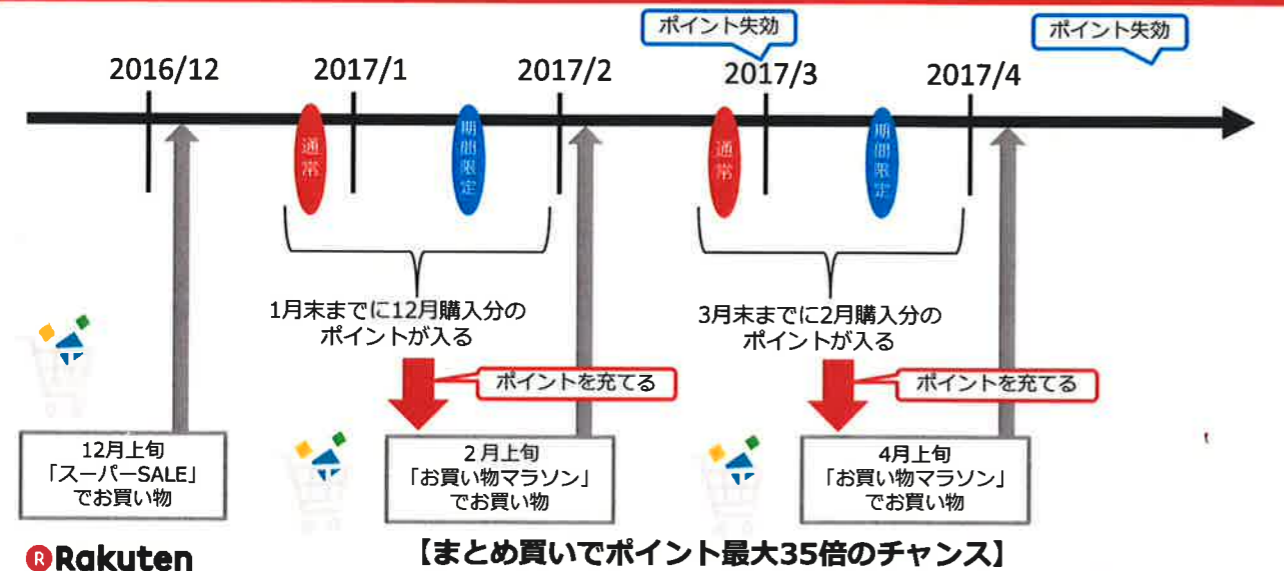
ポイント失効

ポイント失効

2016/12

2017/1

2017/2

2017/3

2017/4

通常

期間限定

通常

期間限定

1月末までに12月購入分のポイントが入る

3月末までに2月購入分のポイントが入る

ポイントを充てる

ポイントを充てる

12月上旬
「スーパーSALE」
でお買い物

2月上旬
「お買い物マラソン」
でお買い物

4月上旬
「お買い物マラソン」
でお買い物

Rakuten

【まとめ買いでポイント最大35倍のチャンス】